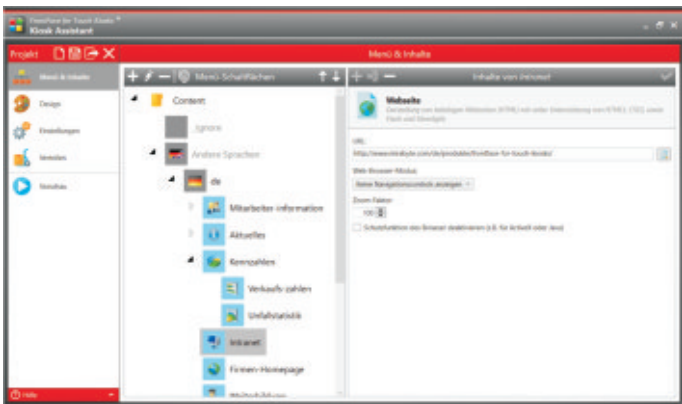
FrontFace for Touch Kiosks
Kiosk Assistant

Projekt

Menü & Inhalte

Menü & Inhalte
Design
Einstellungen
Veröffentlichen
Vorschau

Menü-Schaltflächen

Content
Ignore
Andere Sprachen
de
Mitarbeiter information
Aktuelles
Kennzahlen
Verkaufs-zahlen
Unfallstatistik
Intranet
Firmen-Homepage
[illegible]

Inhalte von Intranet

Webseite
Darstellung von beliebigen Webseiten (HTML) mit voller Unterstützung von HTML5, CSS3, sowie Flash und Silverlight

URL
http://www.mirabyte.com/de/produkte/frontface-for-touch-kiosks/

Web-Browser-Modus
Keine Navigationssymbole anzeigen

Zoom-Faktor
100

Schutzfunktion des Browser deaktivieren (z.B. für ActiveX oder Java)

Hilfe